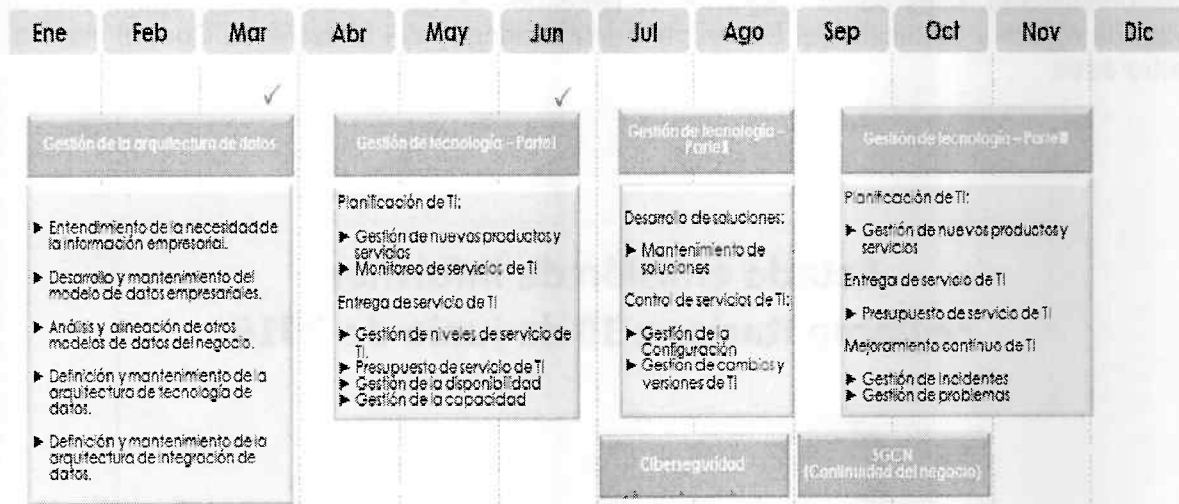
Ene Feb Mar Abr May Jun Jul Ago Sep Oct Nov Dic

✓

Gestión de la arquitectura de datos

▶ Entendimiento de la necesidad de la información empresarial.

▶ Desarrollo y mantenimiento del modelo de datos empresariales.

▶ Análisis y alineación de otros modelos de datos del negocio.

▶ Definición y mantenimiento de la arquitectura de tecnología de datos.

▶ Definición y mantenimiento de la arquitectura de integración de datos.

✓

Gestión de tecnología – Parte I

Planificación de TI:

▶ Gestión de nuevos productos y servicios
▶ Monitoreo de servicios de TI

Entrega de servicio de TI

▶ Gestión de niveles de servicio de TI.
▶ Presupuesto de servicio de TI
▶ Gestión de la disponibilidad
▶ Gestión de la capacidad

Gestión de tecnología – Parte II

Desarrollo de soluciones:

▶ Mantenimiento de soluciones

Control de servicios de TI:

▶ Gestión de la Configuración
▶ Gestión de cambios y versiones de TI

Gestión de tecnología – Parte III

Planificación de TI:

▶ Gestión de nuevos productos y servicios

Entrega de servicio de TI

▶ Presupuesto de servicio de TI

Mejoramiento continuo de TI

▶ Gestión de incidentes
▶ Gestión de problemas

Ciberseguridad

SGCN (Continuidad del negocio)